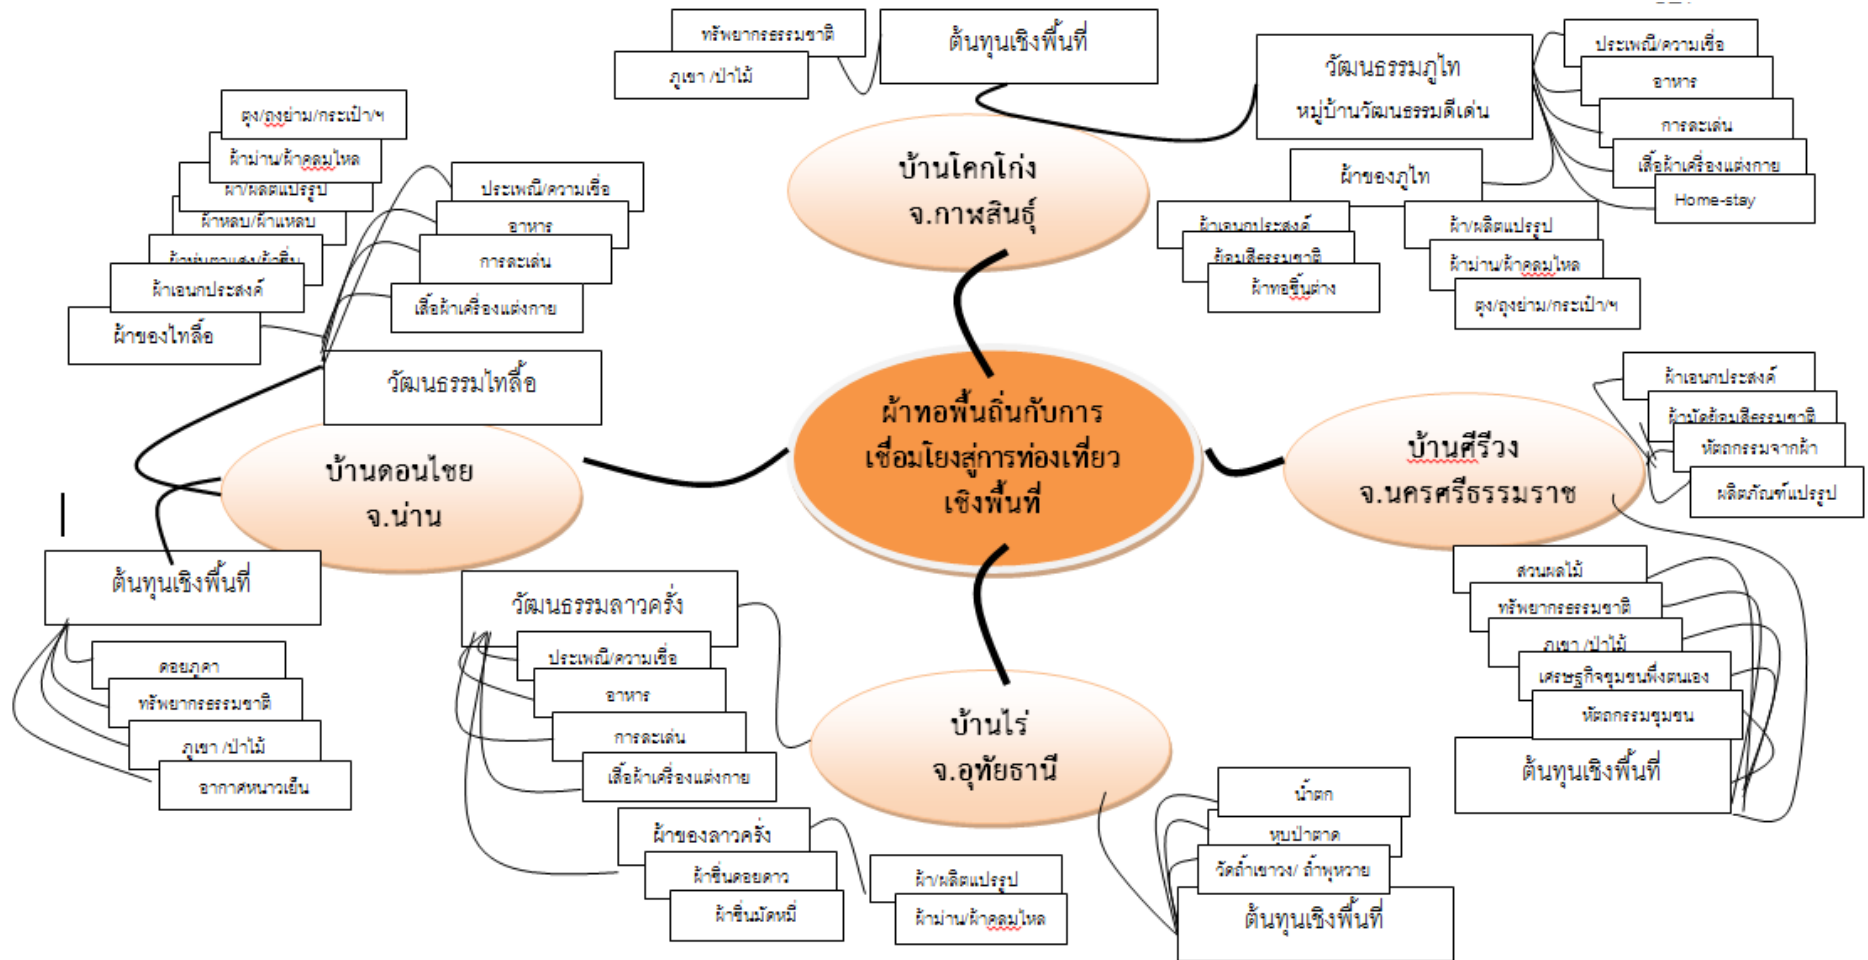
ผ้าทอพื้นถิ่นกับการเชื่อมโยงสู่การท่องเที่ยวเชิงพื้นที่

บ้านโคกโก่ง
จ.กาฬสินธุ์

ต้นทุนเชิงพื้นที่
ทรัพยากรธรรมชาติ
ภูเขา /ป่าไม้

วัฒนธรรมภูไท
หมู่บ้านวัฒนธรรมดีเด่น
ประเพณี/ความเชื่อ
อาหาร
การละเล่น
เสื้อผ้าเครื่องแต่งกาย
Home-stay

ผ้าของภูไท
ผ้าเอนกประสงค์
ผ้อมสีธรรมชาติ
ผ้าทอชิ้นต่าง
ผ้า/ผลิตแปรรูป
ผ้าม่าน/ผ้าคลุมไหล
ถุง/ถุงย่าม/กระเป๋า/ฯ

บ้านศีรีวง
จ.นครศรีธรรมราช
ผ้าเอนกประสงค์
ผ้ามัดย้อมสีธรรมชาติ
หัตถกรรมจากผ้า
ผลิตภัณฑ์แปรรูป

สวนผลไม้
ทรัพยากรธรรมชาติ
ภูเขา /ป่าไม้
เศรษฐกิจชุมชนพึ่งตนเอง
หัตถกรรมชุมชน
ต้นทุนเชิงพื้นที่

บ้านไร่
จ.อุทัยธานี
น้ำตก
หุบป่าตาด
วัดถ้ำเขาวง/ ถ้ำพุหวาย
ต้นทุนเชิงพื้นที่

วัฒนธรรมลาวครั่ง
ประเพณี/ความเชื่อ
อาหาร
การละเล่น
เสื้อผ้าเครื่องแต่งกาย

ผ้าของลาวครั่ง
ผ้าซิ่นตอยดาว
ผ้าซิ่นมัดหมี่
ผ้า/ผลิตแปรรูป
ผ้าม่าน/ผ้าคลุมไหล

บ้านดอนไชย
จ.น่าน
ต้นทุนเชิงพื้นที่
ดอยภูคา
ทรัพยากรธรรมชาติ
ภูเขา /ป่าไม้
อากาศหนาวเย็น

วัฒนธรรมไทลื้อ
ประเพณี/ความเชื่อ
อาหาร
การละเล่น
เสื้อผ้าเครื่องแต่งกาย

ผ้าของไทลื้อ
ถุง/ถุงย่าม/กระเป๋า/ฯ
ผ้าม่าน/ผ้าคลุมไหล
ผ้า/ผลิตแปรรูป
ผ้าหลบ/ผ้าแหลบ
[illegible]
ผ้าเอนกประสงค์